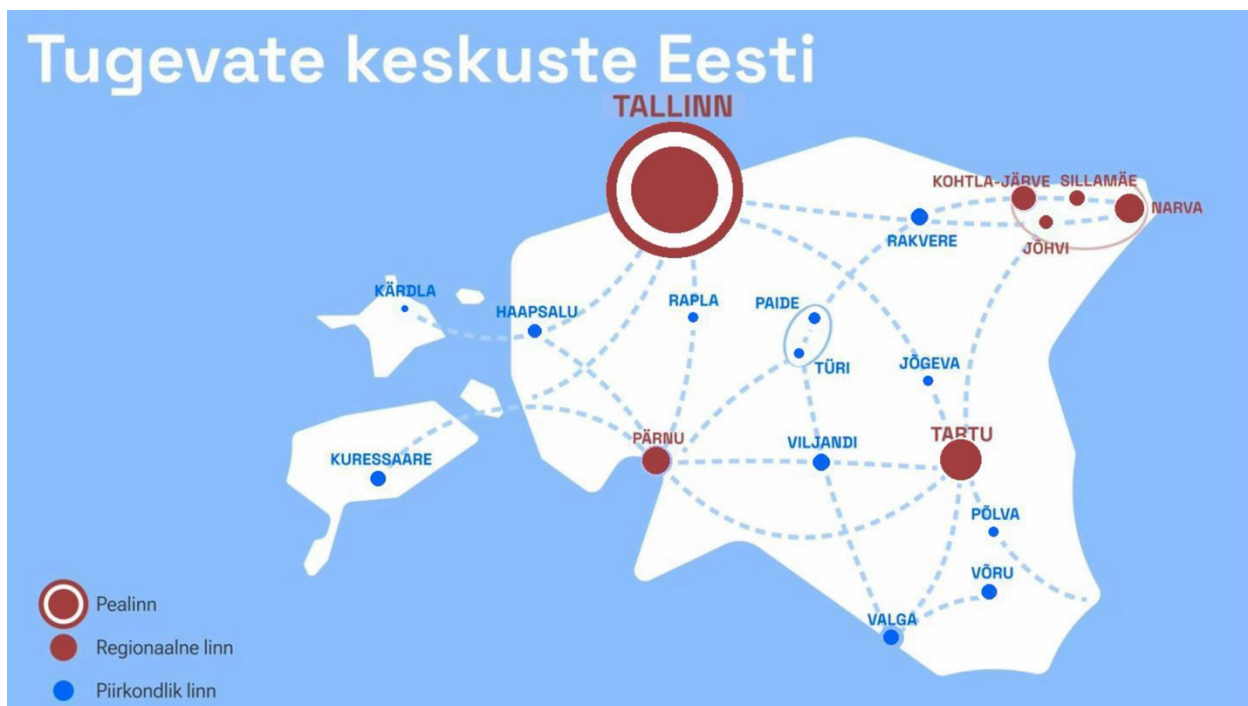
Tugevate keskuste Eesti

TALLINN

KOHTLA-JÄRVE
SILLAMÄE
NARVA
JÕHVI
RAKVERE
KÄRDLA
HAAPSALU
RAPLA
PAIDE
TÜRI
JÕGEVA
KURESSAARE
PÄRNU
VILJANDI
TARTU
PÕLVA
VÕRU
VALGA

Pealinn
Regionaalne linn
Piirkondlik linn